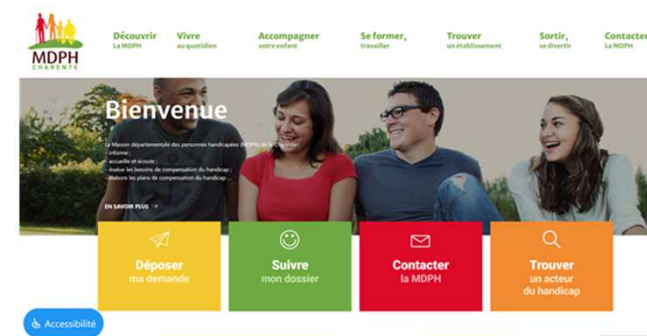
MDPH
CHARENTE

Découvrir
La MDPH

Vivre
au quotidien

Accompagner
votre enfant

Se former,
travailler

Trouver
un établissement

Sortir,
se divertir

Contacter
La MDPH

Bienvenue

La Maison départementale des personnes handicapées (MDPH) de la Charente
informe ;
accueille et écoute ;
évalue les besoins de compensation du handicap ;
élabore les plans de compensation du handicap ;

EN SAVOIR PLUS →

Déposer
ma demande

Suivre
mon dossier

Contacter
la MDPH

Trouver
un acteur
du handicap

Accessibilité